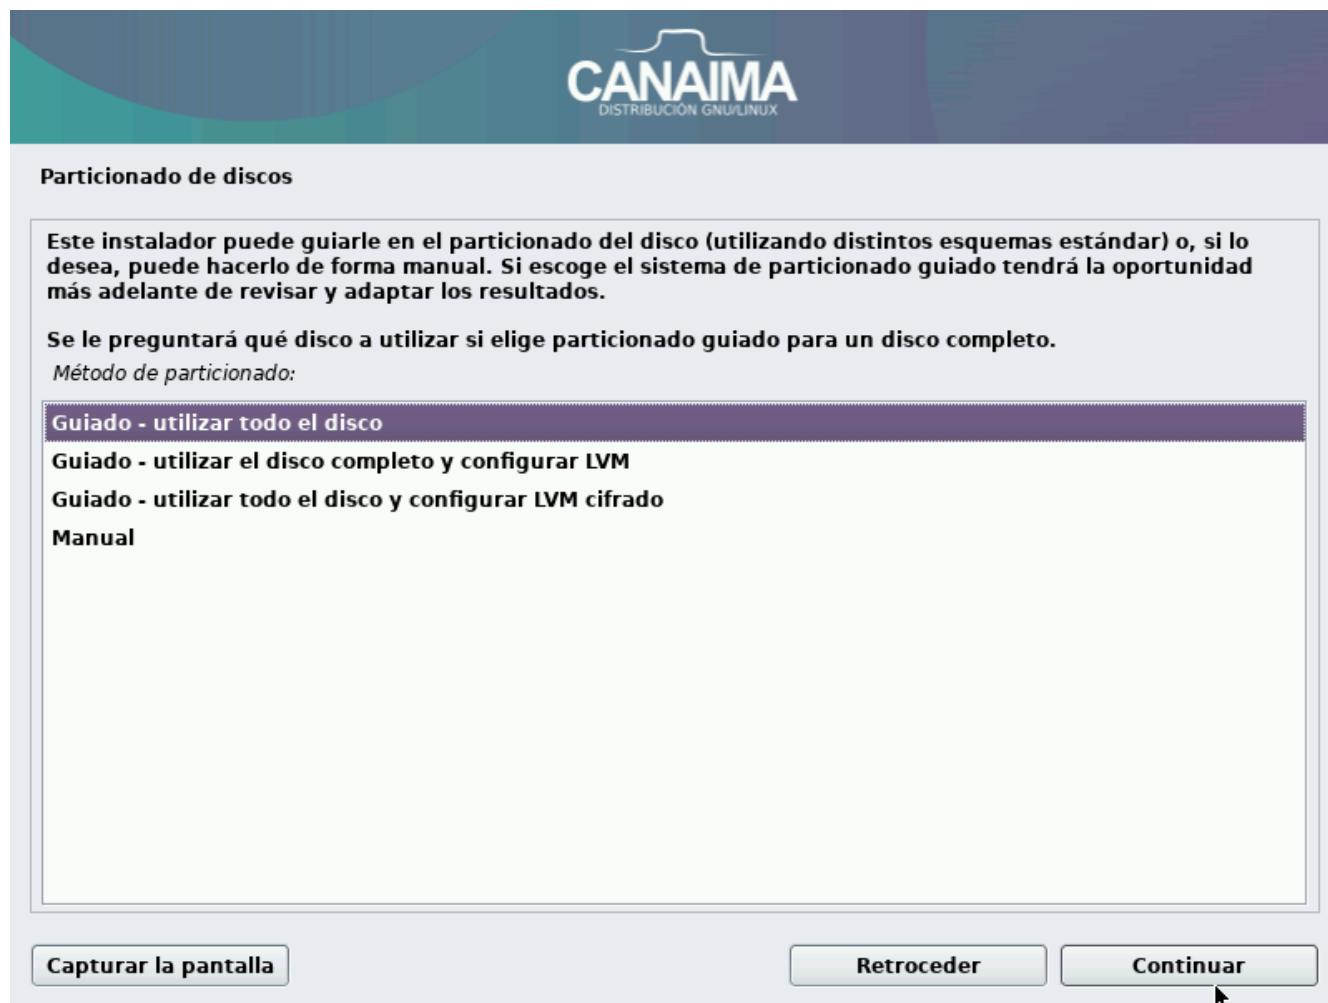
CANAIMA
DISTRIBUCIÓN GNU/LINUX

Particionado de discos

Este instalador puede guiarle en el particionado del disco (utilizando distintos esquemas estándar) o, si lo desea, puede hacerlo de forma manual. Si escoge el sistema de particionado guiado tendrá la oportunidad más adelante de revisar y adaptar los resultados.

Se le preguntará qué disco a utilizar si elige particionado guiado para un disco completo.

Método de particionado:

Guiado - utilizar todo el disco
Guiado - utilizar el disco completo y configurar LVM
Guiado - utilizar todo el disco y configurar LVM cifrado
Manual

Capturar la pantalla
Retroceder
Continuar